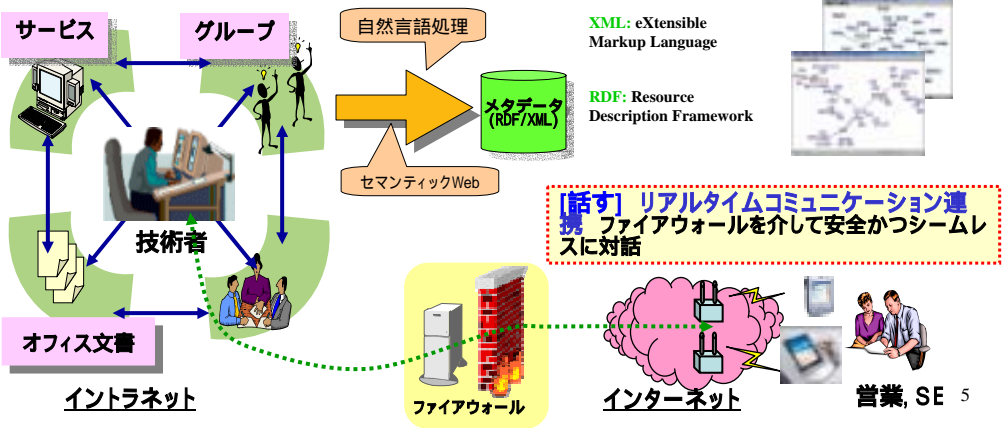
サービス

グループ

自然言語処理

XML: eXtensible Markup Language

RDF: Resource Description Framework

メタデータ
(RDF/XML)

セマンティックWeb

技術者

[話す] リアルタイムコミュニケーション連携 ファイアウォールを介して安全かつシームレスに対話

オフィス文書

イントラネット

ファイアウォール

インターネット

営業, SE

5